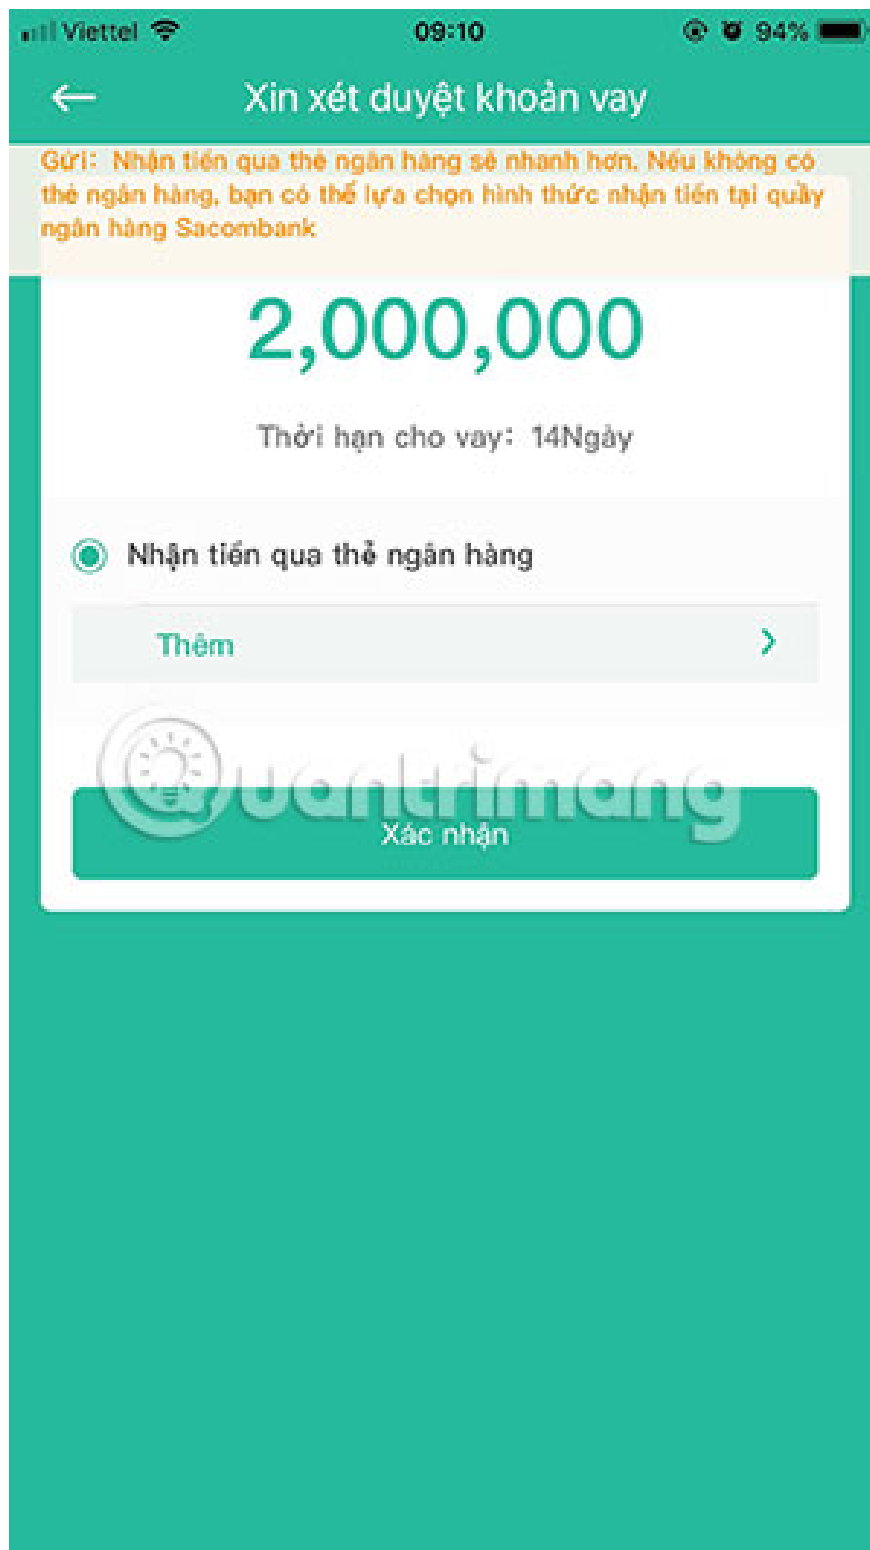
Viettel 09:10 94%

Xin xét duyệt khoản vay

Gửi: Nhận tiền qua thẻ ngân hàng sẽ nhanh hơn. Nếu không có thẻ ngân hàng, bạn có thể lựa chọn hình thức nhận tiền tại quầy ngân hàng Sacombank

2,000,000

Thời hạn cho vay: 14Ngày

Nhận tiền qua thẻ ngân hàng

Thêm

Quantrimang

Xác nhận